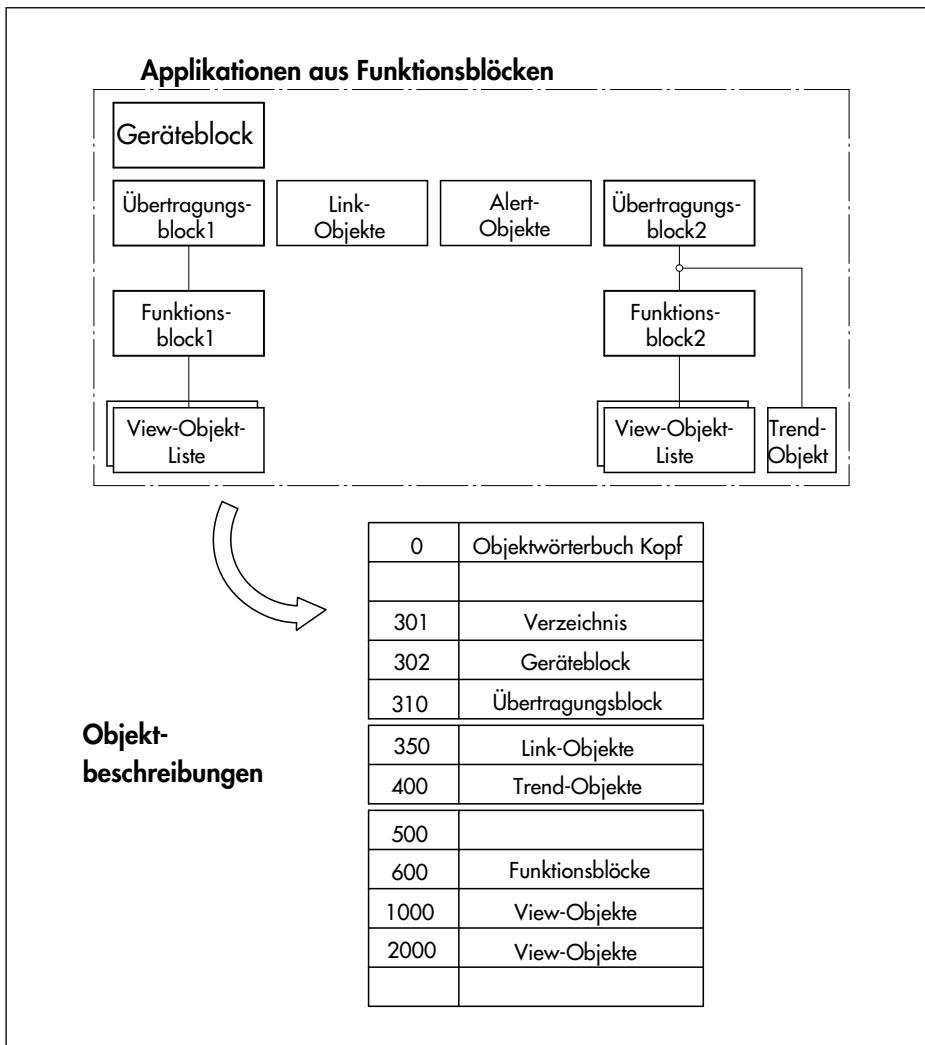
Applikationen aus Funktionsblöcken

Geräteblock

Übertragungsblock1

Link-Objekte

Alert-Objekte

Übertragungsblock2

Funktionsblock1

Funktionsblock2

View-Objekt-Liste

View-Objekt-Liste

Trend-Objekt

Objektbeschreibungen

| | |
|---|---|
| 0 | Objektwörterbuch Kopf |
| | |
| 301 | Verzeichnis |
| 302 | Geräteblock |
| 310 | Übertragungsblock |
| 350 | Link-Objekte |
| 400 | Trend-Objekte |
| 500 | |
| 600 | Funktionsblöcke |
| 1000 | View-Objekte |
| 2000 | View-Objekte |
| | |